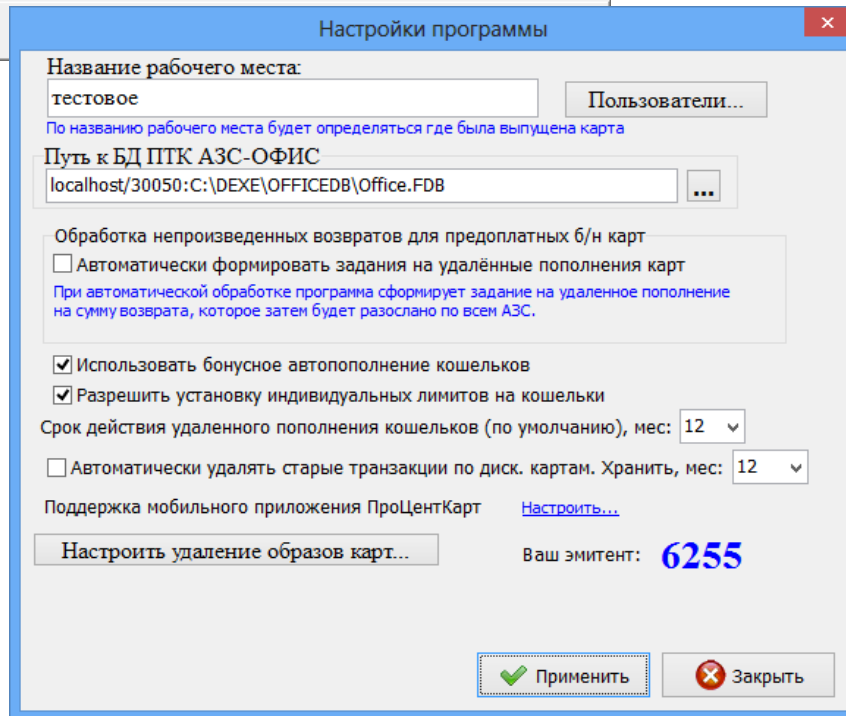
Настройки программы

Название рабочего места:

тестовое

Пользователи...

По названию рабочего места будет определяться где была выпущена карта

Путь к БД ПТК АЗС-ОФИС

localhost/30050:C:\DEXE\OFFICEDB\Office.FDB

...

Обработка непроизведенных возвратов для предоплатных б/н карт

Автоматически формировать задания на удалённые пополнения карт

При автоматической обработке программа сформирует задание на удаленное пополнение на сумму возврата, которое затем будет разослано по всем АЗС.

Использовать бонусное автопополнение кошельков

Разрешить установку индивидуальных лимитов на кошельки

Срок действия удаленного пополнения кошельков (по умолчанию), мес: 12

Автоматически удалять старые транзакции по диск. картам. Хранить, мес: 12

Поддержка мобильного приложения ПроЦентКарт

Настроить...

Настроить удаление образов карт...

Ваш эмитент:

6255

Применить

Закрыть